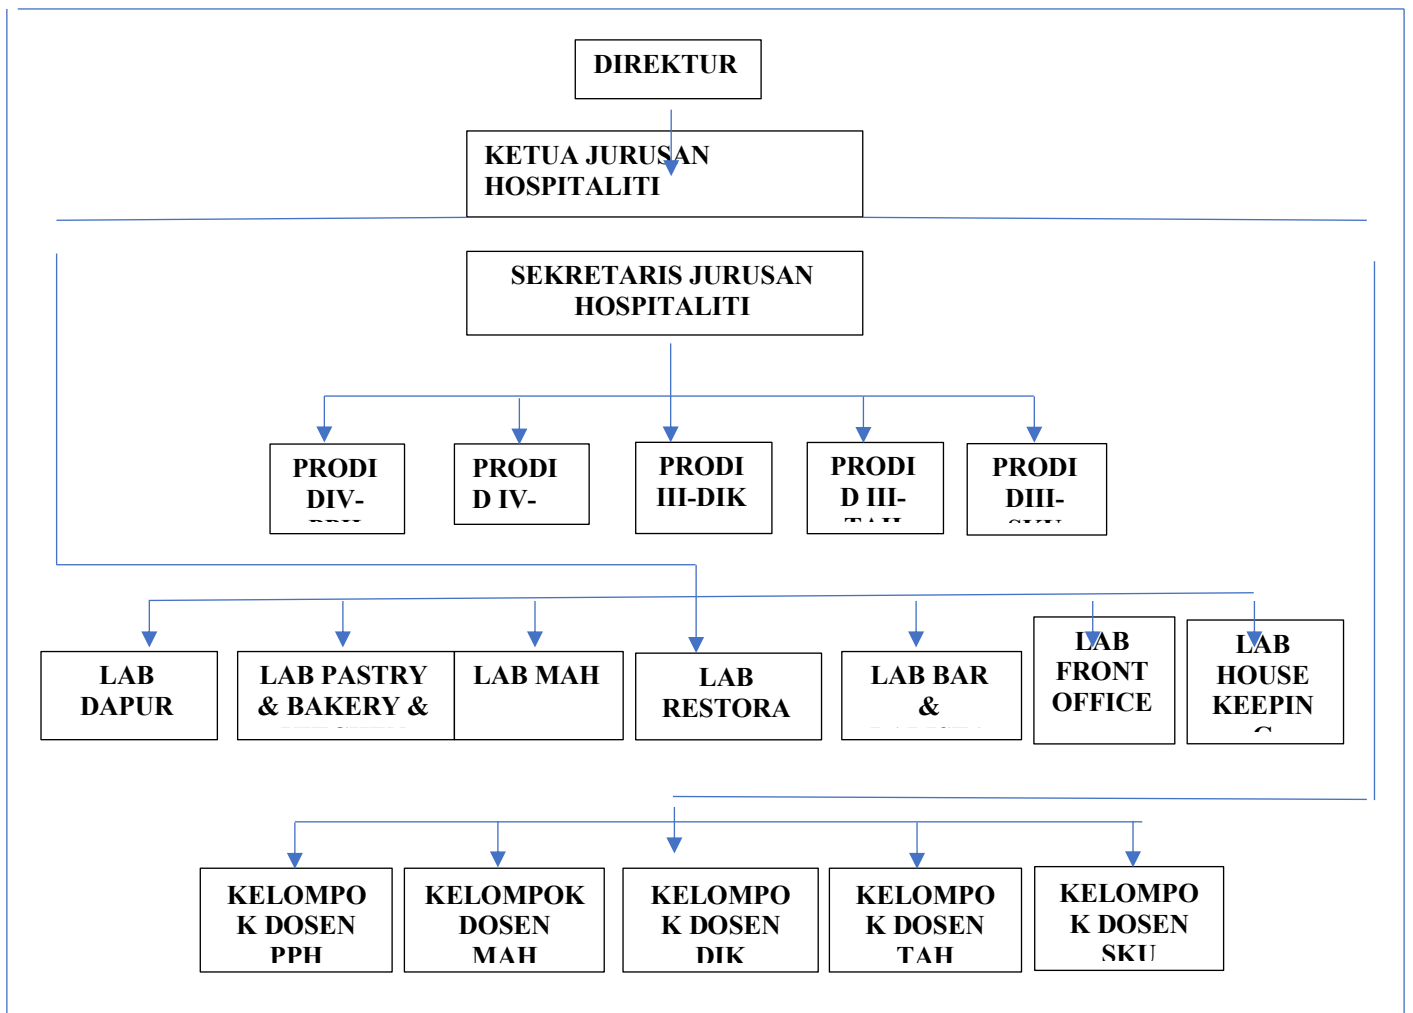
DIREKTUR

KETUA JURUSAN HOSPITALITI

SEKRETARIS JURUSAN HOSPITALITI

PRODI DIV-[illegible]

PRODI D IV-

PRODI III-DIK

PRODI D III-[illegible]

PRODI DIII-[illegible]

LAB DAPUR

LAB PASTRY & BAKERY & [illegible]

LAB MAH

LAB RESTORA

LAB BAR & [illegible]

LAB FRONT OFFICE

LAB HOUSE KEEPIN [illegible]

KELOMPOK DOSEN PPH

KELOMPOK DOSEN MAH

KELOMPOK DOSEN DIK

KELOMPOK DOSEN TAH

KELOMPOK DOSEN SKU